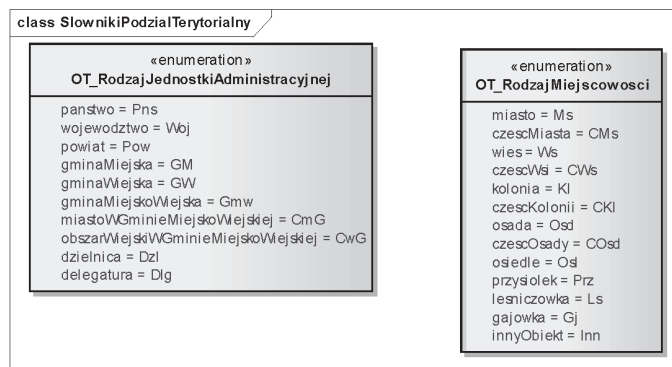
class SlownikiPodzialTerytorialny

«enumeration»
OT_RodzajJednostkiAdministracyjnej

panstwo = Pns
wojewodztwo = Woj
powiat = Pow
gminaMiejska = GM
gminaWiejska = GW
gminaMiejskoWiejska = Gmw
miastoWGminieMiejskoWiejskiej = CmG
obszarWiejskiWGminieMiejskoWiejskiej = CwG
dzielnica = Dzl
delegatura = Dlg

«enumeration»
OT_RodzajMiejscowosci

miasto = Ms
czescMiasta = CMs
wies = Ws
czescWsi = CWs
kolonia = Kl
czescKolonii = CKl
osada = Osd
czescOsady = COsd
osiedle = Osl
przysiolek = Prz
lesniczowka = Ls
gajowka = Gj
innyObiekt = Inn